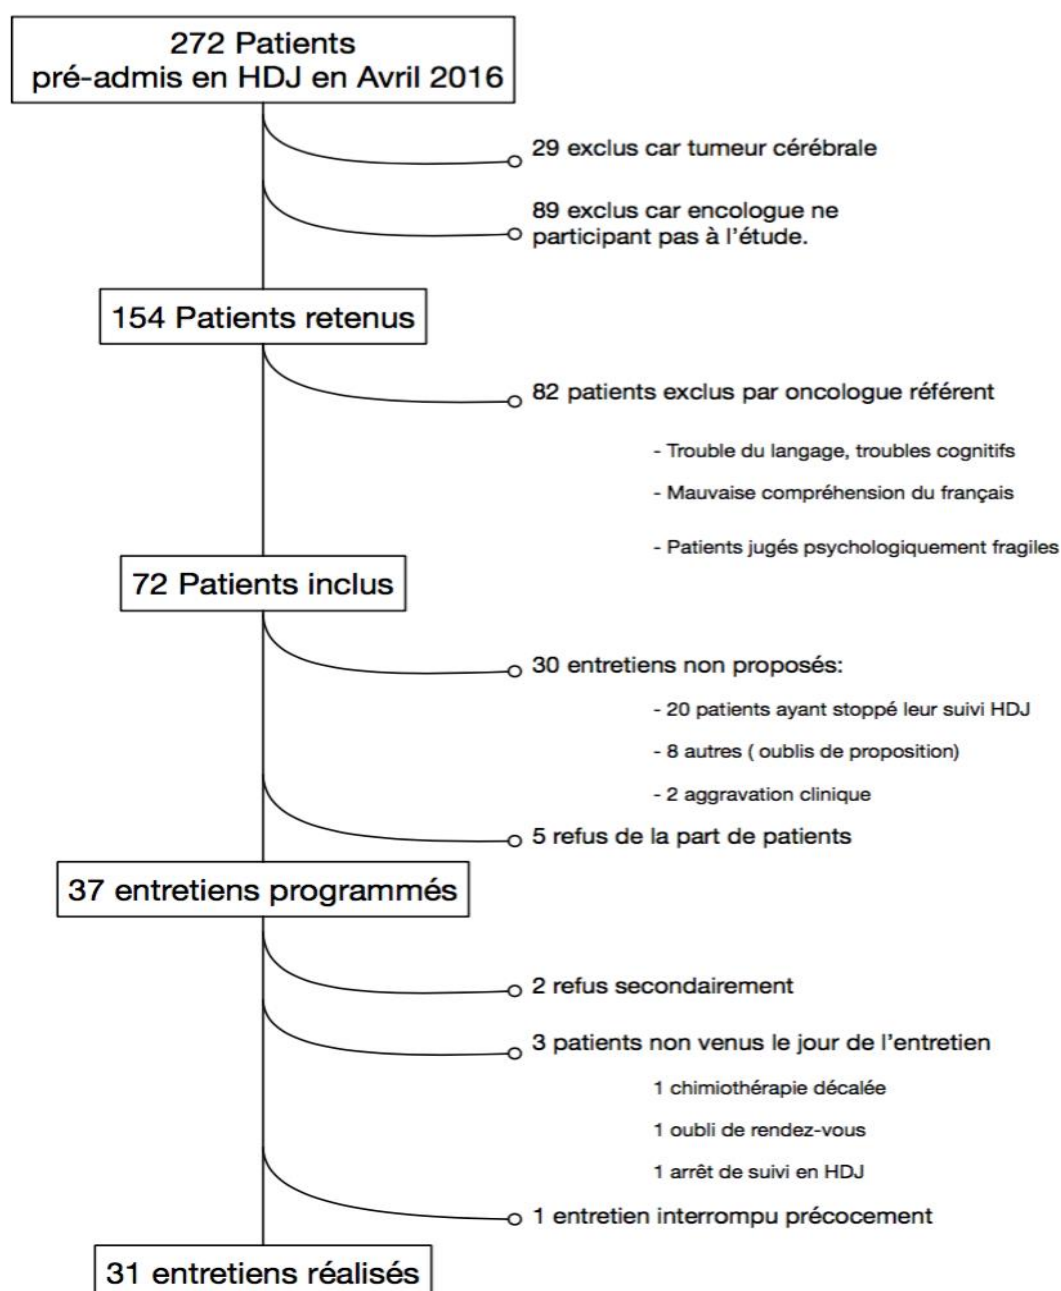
272 Patients
pré-admis en HDJ en Avril 2016

29 exclus car tumeur cérébrale

89 exclus car encologue ne participant pas à l'étude.

154 Patients retenus

82 patients exclus par oncologue référent

- Trouble du langage, troubles cognitifs

- Mauvaise compréhension du français

- Patients jugés psychologiquement fragiles

72 Patients inclus

30 entretiens non proposés:

- 20 patients ayant stoppé leur suivi HDJ

- 8 autres ( oublis de proposition)

- 2 aggravation clinique

5 refus de la part de patients

37 entretiens programmés

2 refus secondairement

3 patients non venus le jour de l'entretien

1 chimiothérapie décalée

1 oubli de rendez-vous

1 arrêt de suivi en HDJ

1 entretien interrompu précocement

31 entretiens réalisés